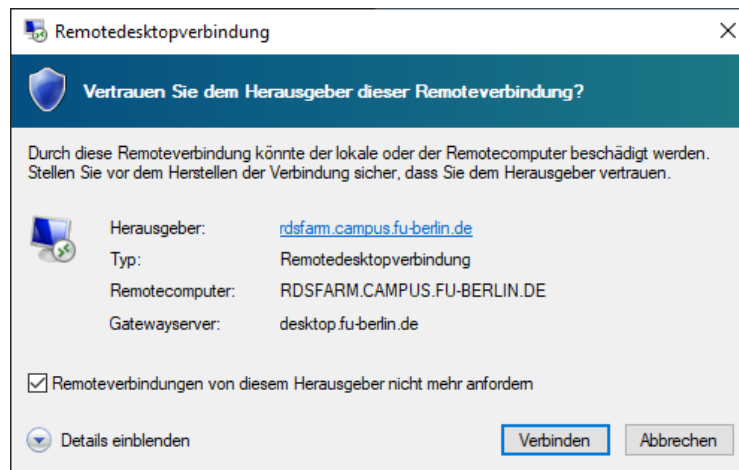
Remotedesktopverbindung

Vertrauen Sie dem Herausgeber dieser Remoteverbindung?

Durch diese Remoteverbindung könnte der lokale oder der Remotecomputer beschädigt werden. Stellen Sie vor dem Herstellen der Verbindung sicher, dass Sie dem Herausgeber vertrauen.

| | |
|---|---|
| Herausgeber: | rdsfarm.campus.fu-berlin.de |
| Typ: | Remotedesktopverbindung |
| Remotecomputer: | RDSFARM.CAMPUS.FU-BERLIN.DE |
| Gatewayserver: | desktop.fu-berlin.de |

Remoteverbindungen von diesem Herausgeber nicht mehr anfordern

Details einblenden

Verbinden

Abbrechen